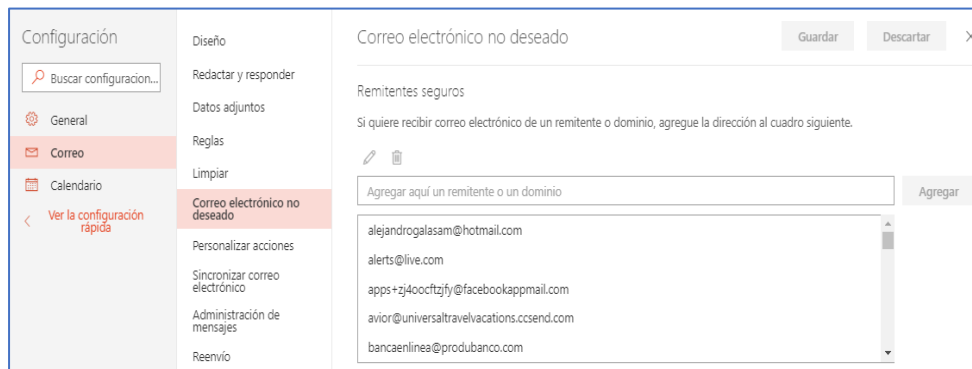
Configuración

Buscar configuracion...

General

Correo

Calendario

Ver la configuración rápida

Diseño

Redactar y responder

Datos adjuntos

Reglas

Limpiar

Correo electrónico no deseado

Personalizar acciones

Sincronizar correo electrónico

Administración de mensajes

Reenvío

Correo electrónico no deseado

Guardar

Descartar

Remitentes seguros

Si quiere recibir correo electrónico de un remitente o dominio, agregue la dirección al cuadro siguiente.

Agregar aquí un remitente o un dominio

Agregar

alejandrogalasam@hotmail.com

alerts@live.com

apps+zj4oocftzjfy@facebookappmail.com

avior@universaltravelvacations.ccsend.com

bancaenlinea@produbanco.com